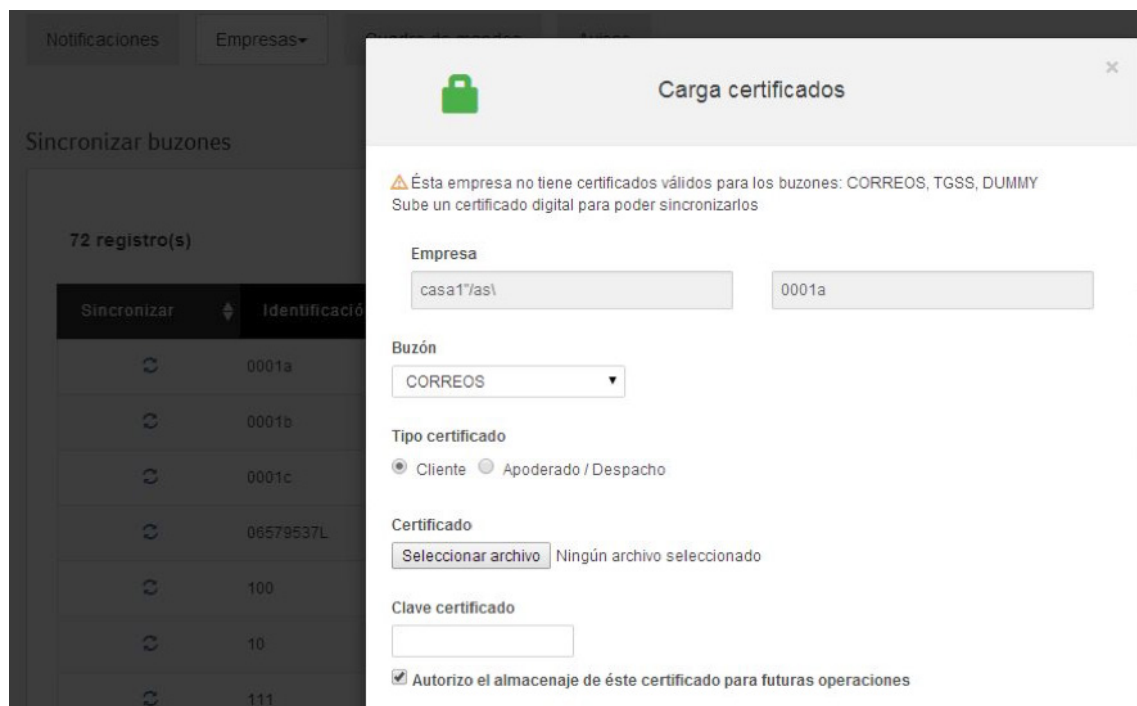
Notificaciones Empresas▾ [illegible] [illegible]

Sincronizar buzones

72 registro(s)

| Sincronizar | Identificació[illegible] |
|---|---|
| | 0001a |
| | 0001b |
| | 0001c |
| | 06579537L |
| | 100 |
| | 10 |
| | 111 |

Carga certificados

×

Ésta empresa no tiene certificados válidos para los buzones: CORREOS, TGSS, DUMMY
Sube un certificado digital para poder sincronizarlos

Empresa

casa1"/as\

0001a

Buzón

CORREOS

Tipo certificado

Cliente Apoderado / Despacho

Certificado

Seleccionar archivo Ningún archivo seleccionado

Clave certificado

Autorizo el almacenaje de éste certificado para futuras operaciones